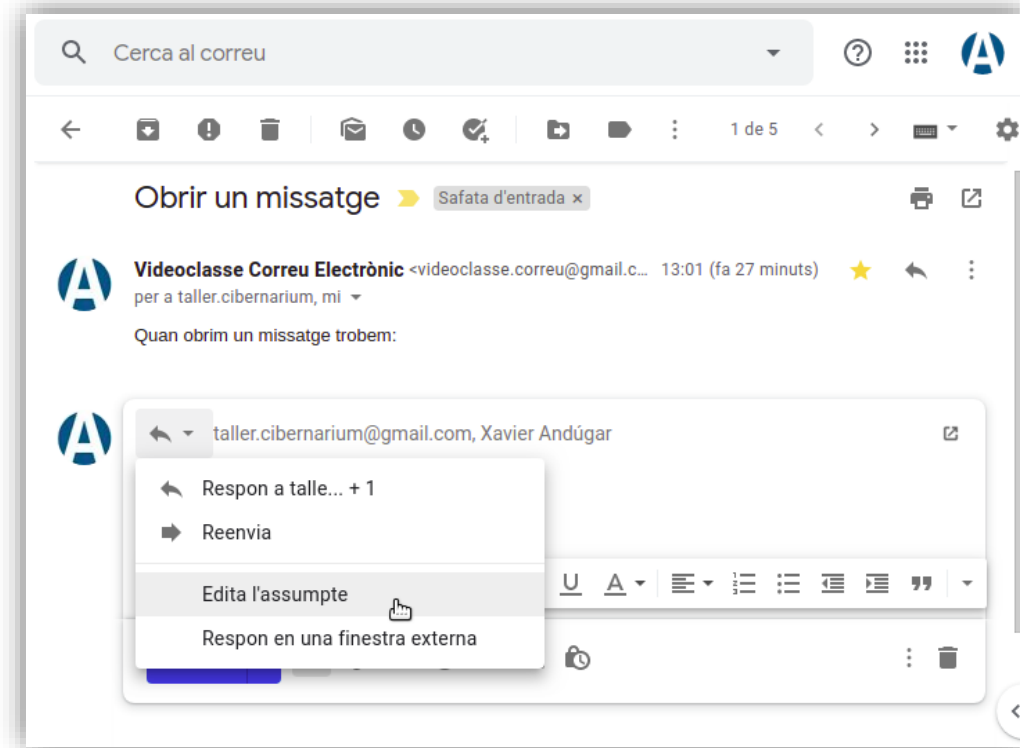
Cerca al correu

1 de 5

Obrir un missatge
Safata d'entrada ×

Videoclasse Correu Electrònic <videoclasse.correu@gmail.c... 13:01 (fa 27 minuts)
per a taller.cibernarium, mi

Quan obrim un missatge trobem:

taller.cibernarium@gmail.com, Xavier Andúgar

Respon a talle... + 1
Reenvia
Edita l'assumpte
Respon en una finestra externa